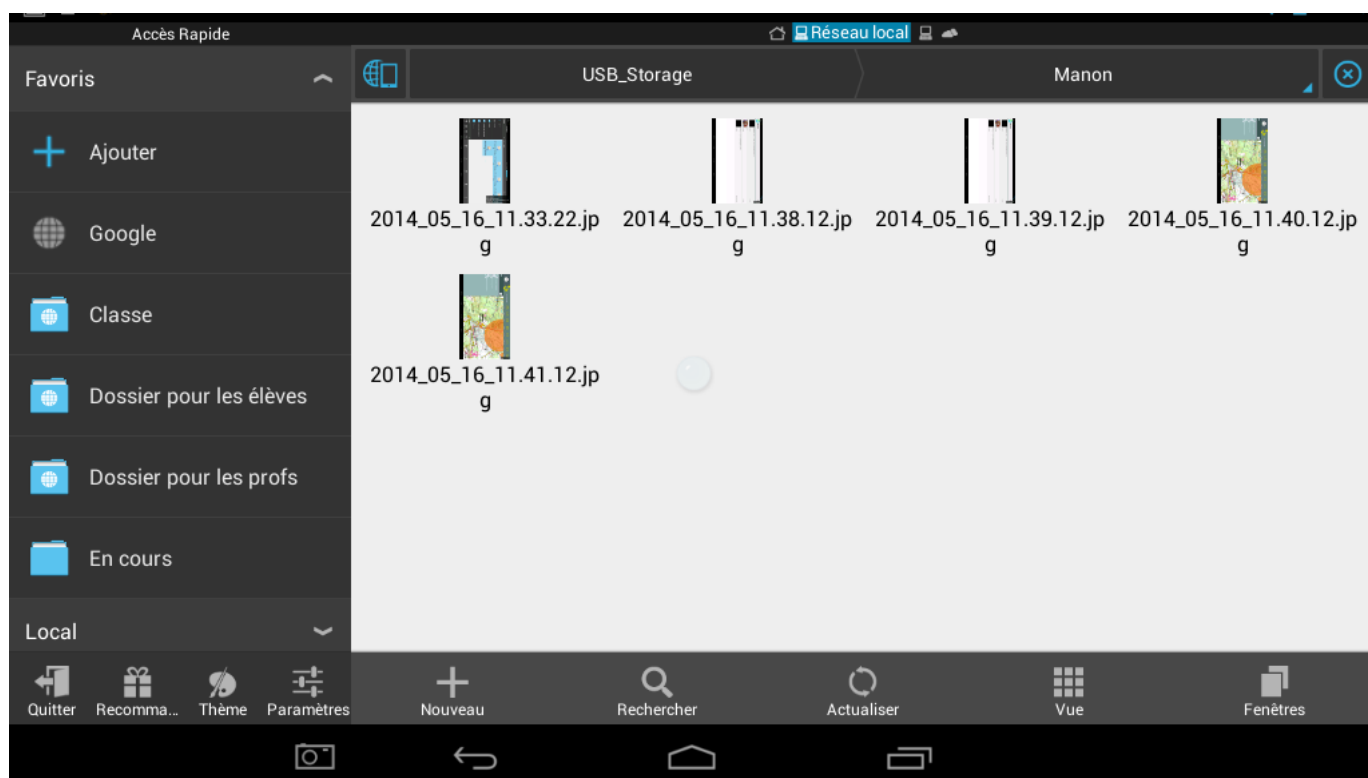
Accès Rapide

Réseau local

Favoris

USB_Storage

Manon

Ajouter

Google

Classe

Dossier pour les élèves

Dossier pour les profs

En cours

Local

2014_05_16_11.33.22.jpg

2014_05_16_11.38.12.jpg

2014_05_16_11.39.12.jpg

2014_05_16_11.40.12.jpg

2014_05_16_11.41.12.jpg

Quitter Recomma... Thème Paramètres

Nouveau Rechercher Actualiser Vue Fenêtres